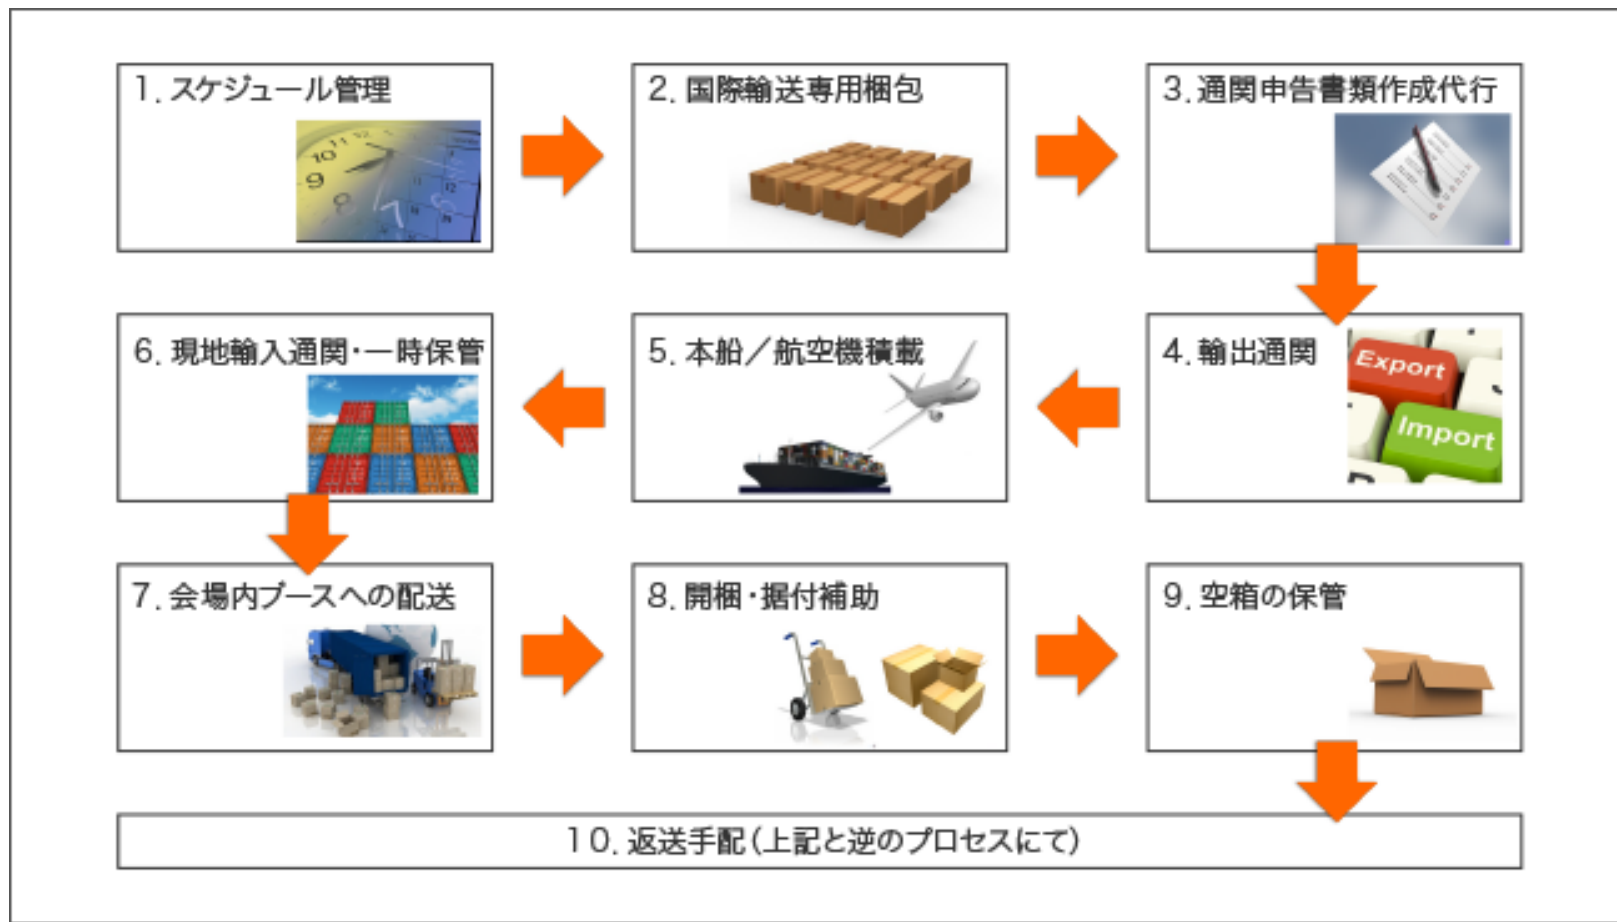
1. スケジュール管理

2. 国際輸送専用梱包

3. 通関申告書類作成代行

4. 輸出通関

Export

Import

5. 本船／航空機積載

6. 現地輸入通関・一時保管

7. 会場内ブースへの配送

8. 開梱・据付補助

9. 空箱の保管

10. 返送手配（上記と逆のプロセスにて）